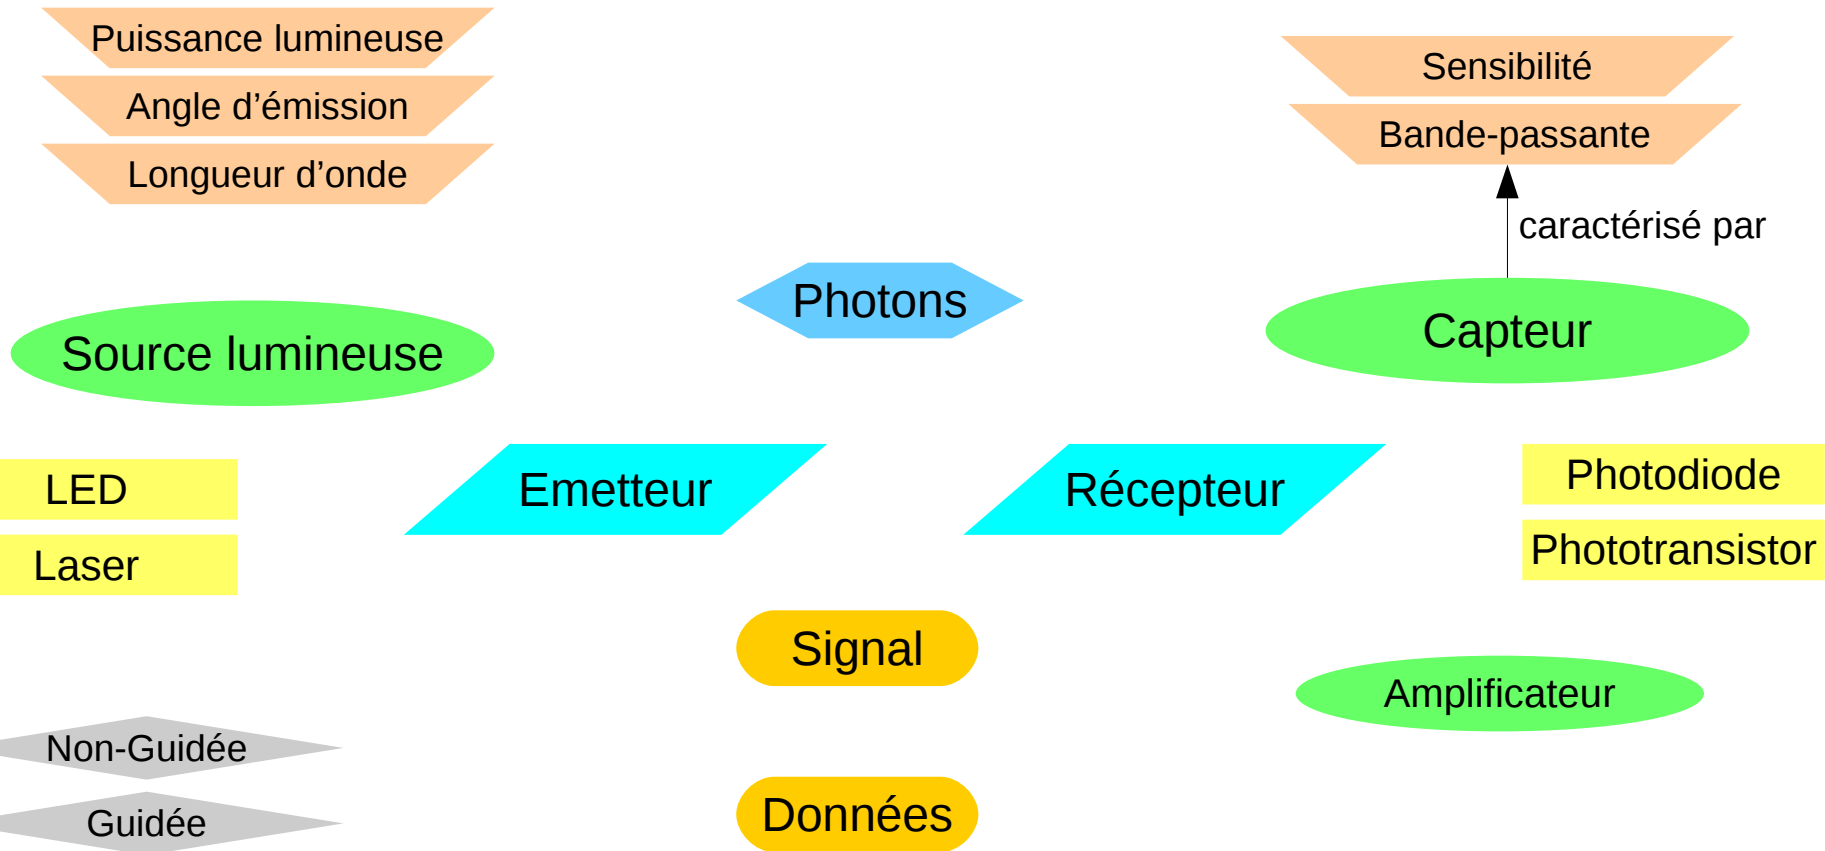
Puissance lumineuse
Angle d’émission
Longueur d’onde

Sensibilité
Bande-passante
caractérisé par

Photons

Source lumineuse

Capteur

LED
Laser

Emetteur

Récepteur

Photodiode
Phototransistor

Signal

Amplificateur

Non-Guidée
Guidée

Données